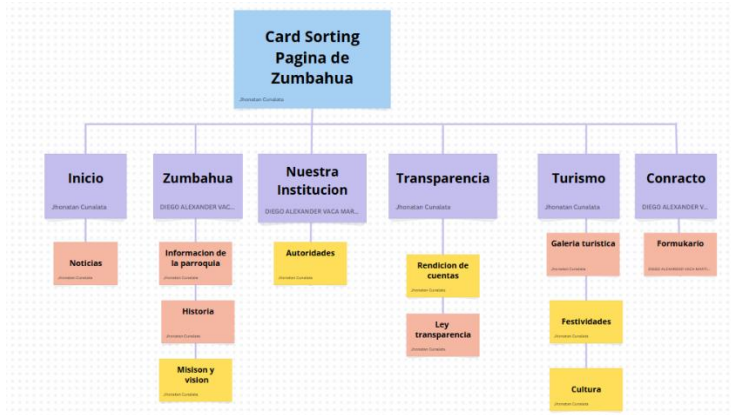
Card Sorting Pagina de Zumbahua

Jhonatan Cunalata

Inicio

Jhonatan Cunalata

Noticias

Jhonatan Cunalata

Zumbahua

DIEGO ALEXANDER VAC...

Informacion de la parroquia

Jhonatan Cunalata

Historia

Jhonatan Cunalata

Misison y vision

Jhonatan Cunalata

Nuestra Institucion

DIEGO ALEXANDER VACA MAR...

Autoridades

Jhonatan Cunalata

Transparencia

Jhonatan Cunalata

Rendicion de cuentas

Jhonatan Cunalata

Ley transparencia

Jhonatan Cunalata

Turismo

Jhonatan Cunalata

Galeria turistica

Jhonatan Cunalata

Festividades

Jhonatan Cunalata

Cultura

Jhonatan Cunalata

Conracto

DIEGO ALEXANDER V...

Formukario

DIEGO ALEXANDER VACA MART...